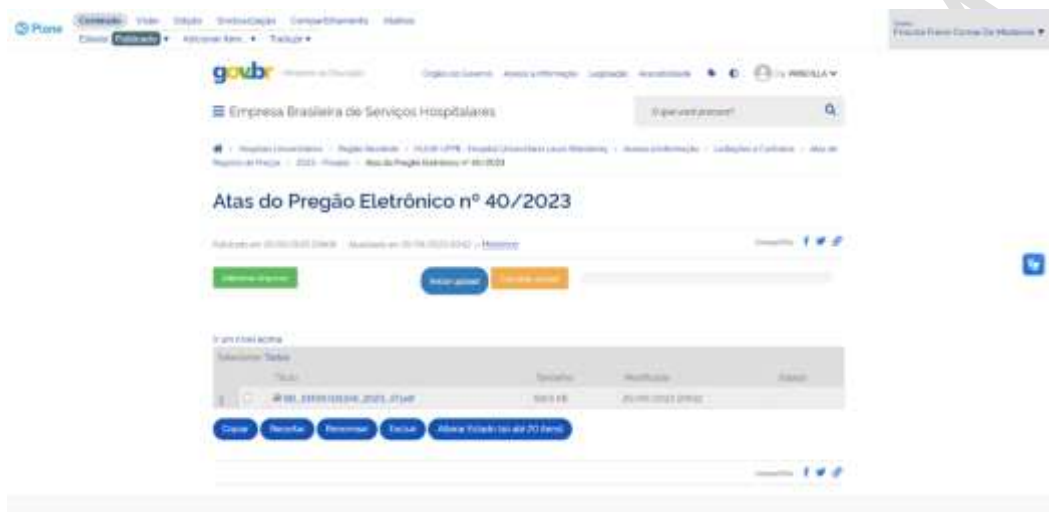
Plone Conteúdo Visão Edição Sindicalizações Compartilhamento Histórico
Estado: Publicado ▾ Adicionar item... ▾ Traduzir ▾

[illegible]
Priscila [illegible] ▾

gov.br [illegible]
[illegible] PRISCILA ▾

☰ Empresa Brasileira de Serviços Hospitalares
O que você procura?

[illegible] › Atas do Pregão Eletrônico nº 40/2023

Atas do Pregão Eletrônico nº 40/2023

Publicado em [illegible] Atualizado em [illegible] — Histórico
Compartilhe:

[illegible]
Iniciar upload
Cancelar upload

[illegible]
Selecionar: Todos
| | Título | Tamanho | Modificado | Estado |
|---|---|---|---|---|
| | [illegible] | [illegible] | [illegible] | |

Copiar Recortar Renomear Excluir Alterar Estado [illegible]

Compartilhe: